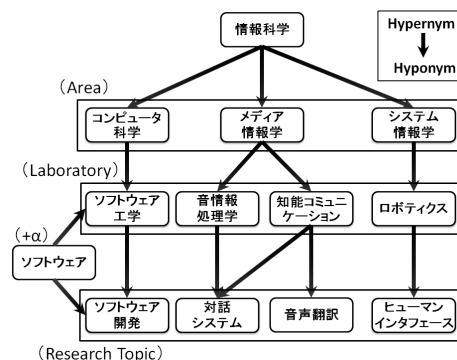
情報科学

Hypernym
Hyponym

(Area)

コンピュータ科学
メディア情報学
システム情報学

(Laboratory)

ソフトウェア工学
音情報処理学
知能コミュニケーション
ロボティクス

(+α)
ソフトウェア

ソフトウェア開発
対話システム
音声翻訳
ヒューマンインタフェース

(Research Topic)